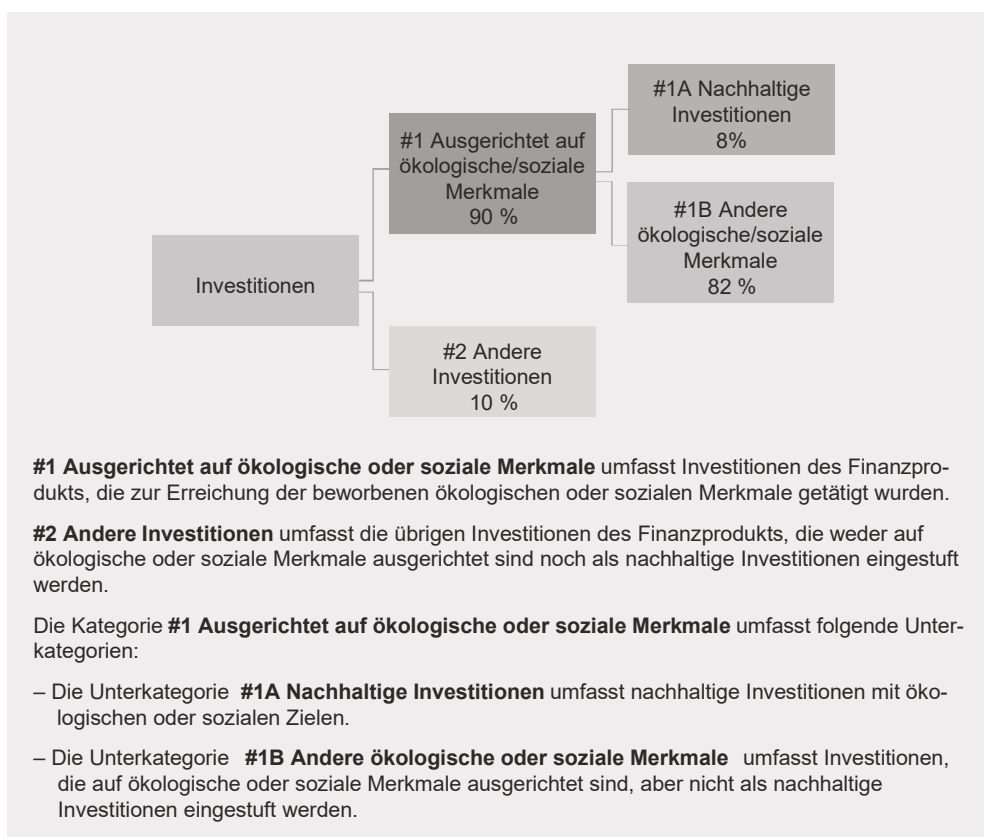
Investitionen

#1 Ausgerichtet auf ökologische/soziale Merkmale
90 %

#1A Nachhaltige Investitionen
8%

#1B Andere ökologische/soziale Merkmale
82 %

#2 Andere Investitionen
10 %

**#1 Ausgerichtet auf ökologische oder soziale Merkmale** umfasst Investitionen des Finanzprodukts, die zur Erreichung der beworbenen ökologischen oder sozialen Merkmale getätigt wurden.

**#2 Andere Investitionen** umfasst die übrigen Investitionen des Finanzprodukts, die weder auf ökologische oder soziale Merkmale ausgerichtet sind noch als nachhaltige Investitionen eingestuft werden.

Die Kategorie **#1 Ausgerichtet auf ökologische oder soziale Merkmale** umfasst folgende Unterkategorien:

– Die Unterkategorie **#1A Nachhaltige Investitionen** umfasst nachhaltige Investitionen mit ökologischen oder sozialen Zielen.

– Die Unterkategorie **#1B Andere ökologische oder soziale Merkmale** umfasst Investitionen, die auf ökologische oder soziale Merkmale ausgerichtet sind, aber nicht als nachhaltige Investitionen eingestuft werden.